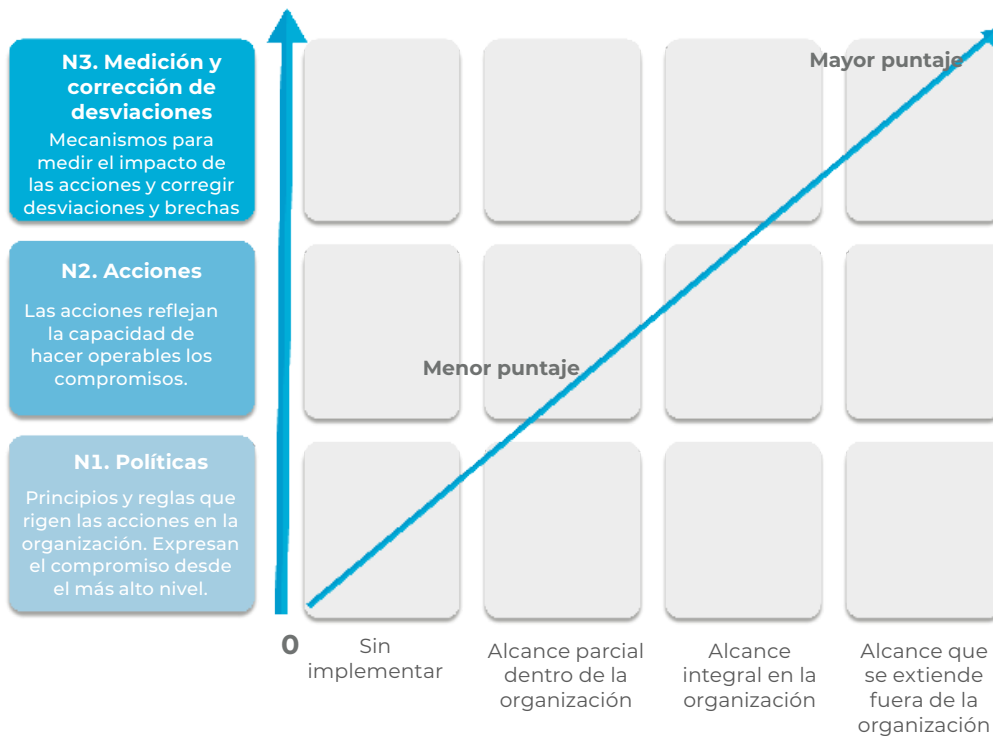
N3. Medición y corrección de desviaciones

Mecanismos para medir el impacto de las acciones y corregir desviaciones y brechas

N2. Acciones

Las acciones reflejan la capacidad de hacer operables los compromisos.

N1. Políticas

Principios y reglas que rigen las acciones en la organización. Expresan el compromiso desde el más alto nivel.

Mayor puntaje

Menor puntaje

0

Sin implementar

Alcance parcial dentro de la organización

Alcance integral en la organización

Alcance que se extiende fuera de la organización